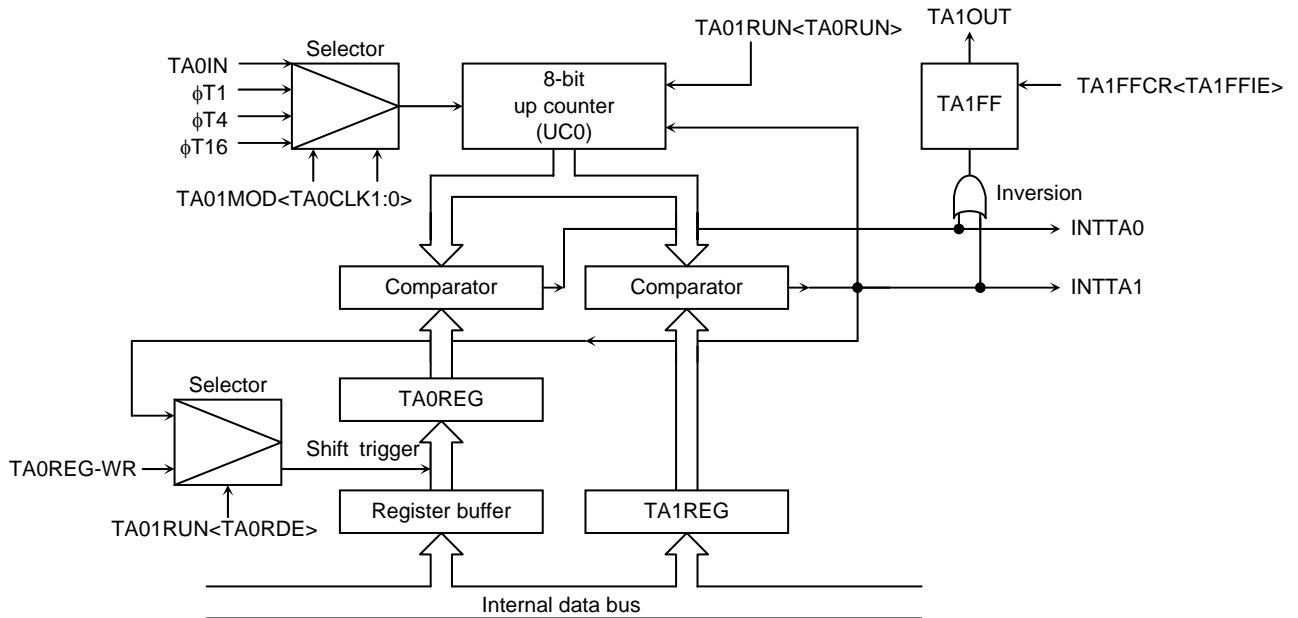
TA01RUN<TA0RUN>

TA1OUT

Selector

TA0IN
$\phi$T1
$\phi$T4
$\phi$T16

8-bit up counter (UC0)

TA1FF

TA1FFCR<TA1FFIE>

TA01MOD<TA0CLK1:0>

Inversion

INTTA0

Comparator

Comparator

INTTA1

Selector

TA0REG

Shift trigger

TA0REG-WR

Register buffer

TA1REG

TA01RUN<TA0RDE>

Internal data bus